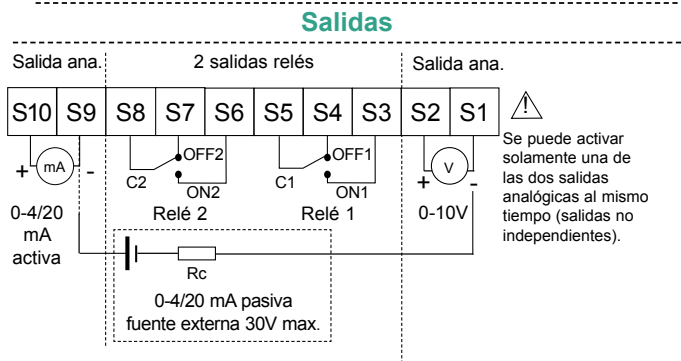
Salidas

Salida ana.

2 salidas relés

Salida ana.

| S10 | S9 | S8 | S7 | S6 | S5 | S4 | S3 | S2 | S1 |
|---|---|---|---|---|---|---|---|---|---|

Se puede activar solamente una de las dos salidas analógicas al mismo tiempo (salidas no independientes).

+ mA -

OFF2
C2
ON2
Relé 2

OFF1
C1
ON1
Relé 1

+ V -

0-4/20 mA activa

0-10V

Rc

0-4/20 mA pasiva
fuente externa 30V max.